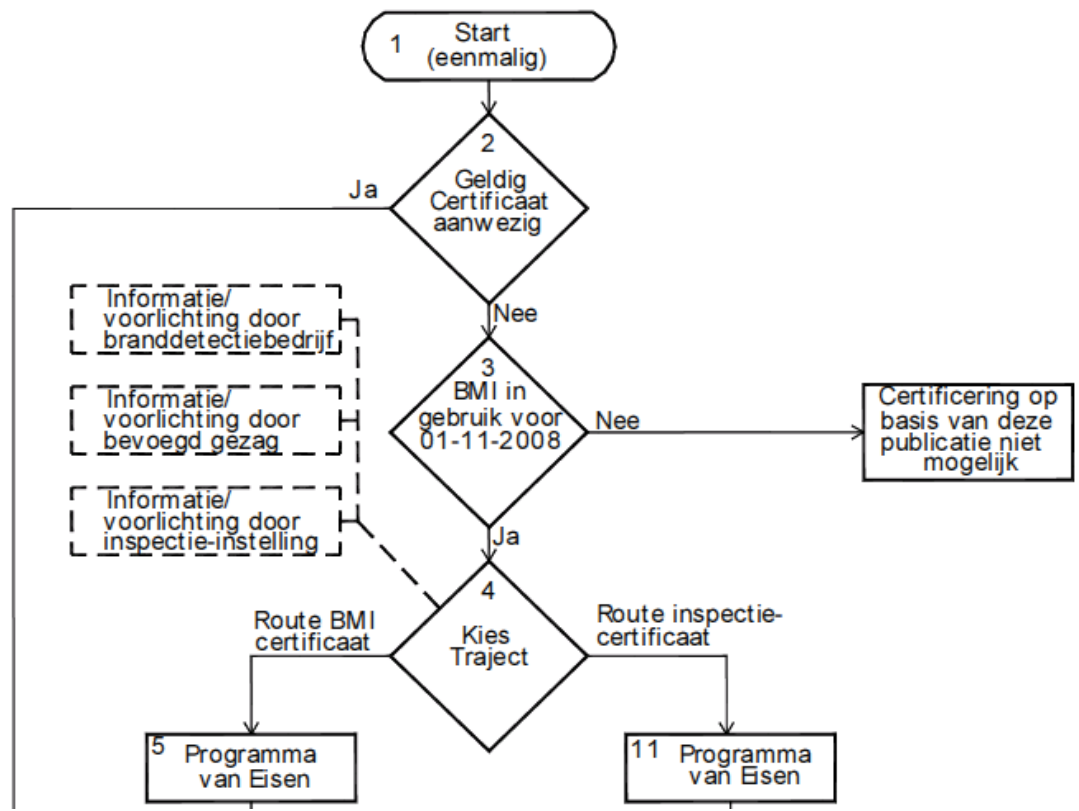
1 Start (eenmalig)

2 Geldig Certificaat aanwezig

Ja

Nee

Informatie/ voorlichting door branddetectiebedrijf

Informatie/ voorlichting door bevoegd gezag

Informatie/ voorlichting door inspectie-instelling

3 BMI in gebruik voor 01-11-2008

Nee

Certificering op basis van deze publicatie niet mogelijk

Ja

4 Kies Traject

Route BMI certificaat

Route inspectie-certificaat

5 Programma van Eisen

11 Programma van Eisen